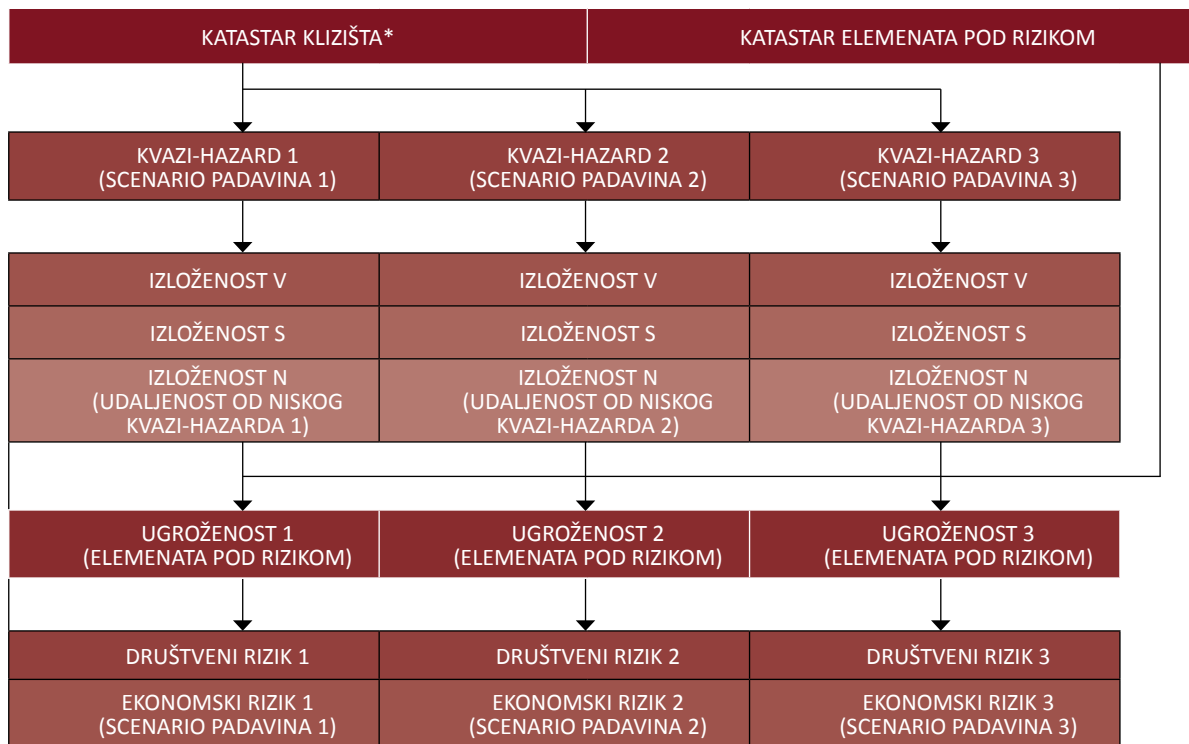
KATASTAR KLIZIŠTA*

KATASTAR ELEMENATA POD RIZIKOM

KVAZI-HAZARD 1 (SCENARIO PADAVINA 1)

KVAZI-HAZARD 2 (SCENARIO PADAVINA 2)

KVAZI-HAZARD 3 (SCENARIO PADAVINA 3)

IZLOŽENOST V

IZLOŽENOST V

IZLOŽENOST V

IZLOŽENOST S

IZLOŽENOST S

IZLOŽENOST S

IZLOŽENOST N (UDALJENOST OD NISKOG KVAZI-HAZARDA 1)

IZLOŽENOST N (UDALJENOST OD NISKOG KVAZI-HAZARDA 2)

IZLOŽENOST N (UDALJENOST OD NISKOG KVAZI-HAZARDA 3)

UGROŽENOST 1 (ELEMENATA POD RIZIKOM)

UGROŽENOST 2 (ELEMENATA POD RIZIKOM)

UGROŽENOST 3 (ELEMENATA POD RIZIKOM)

DRUŠTVENI RIZIK 1

DRUŠTVENI RIZIK 2

DRUŠTVENI RIZIK 3

EKONOMSKI RIZIK 1 (SCENARIO PADAVINA 1)

EKONOMSKI RIZIK 2 (SCENARIO PADAVINA 2)

EKONOMSKI RIZIK 3 (SCENARIO PADAVINA 3)